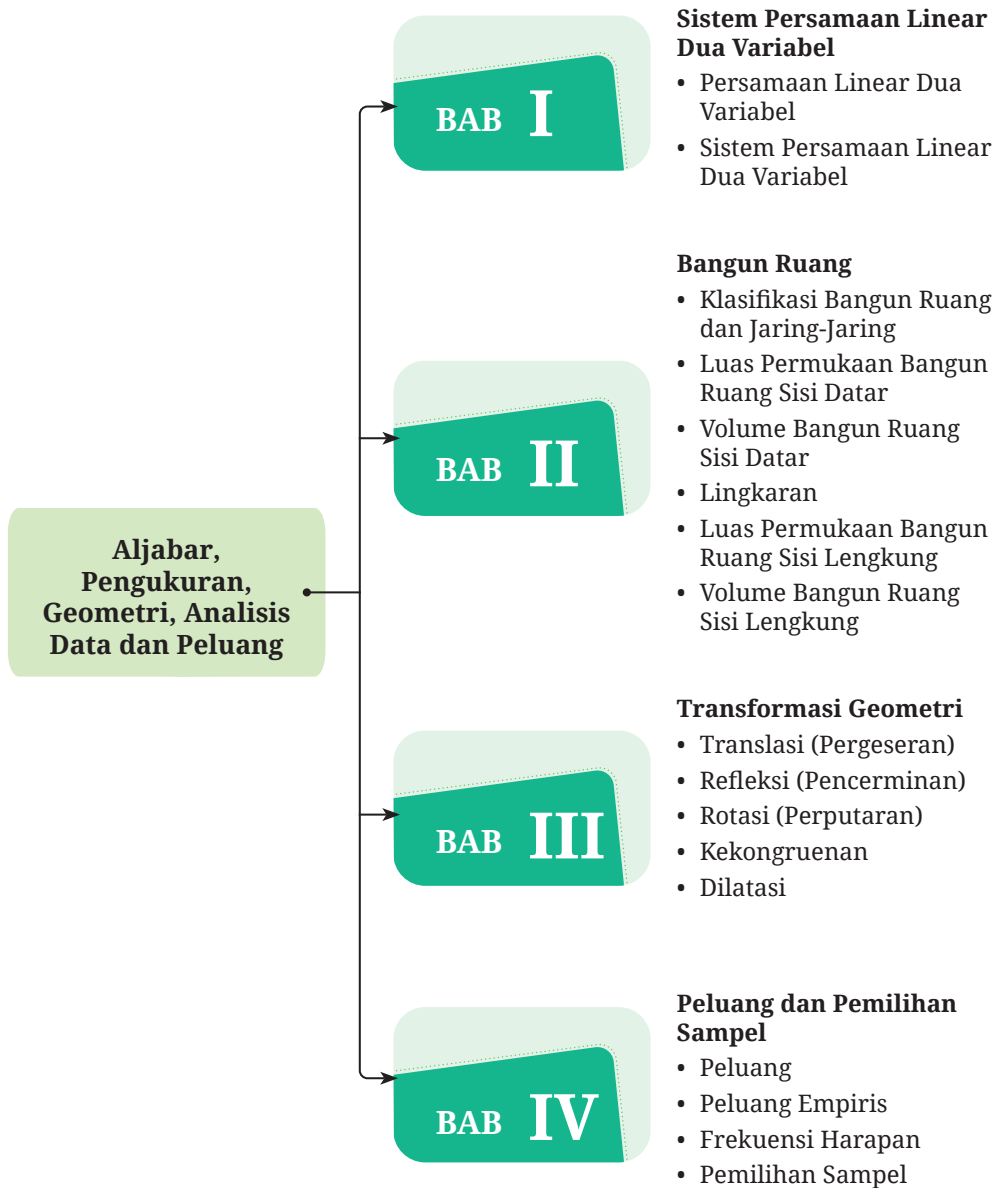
Aljabar, Pengukuran, Geometri, Analisis Data dan Peluang

BAB I

Sistem Persamaan Linear Dua Variabel
• Persamaan Linear Dua Variabel
• Sistem Persamaan Linear Dua Variabel

BAB II

Bangun Ruang
• Klasifikasi Bangun Ruang dan Jaring-Jaring
• Luas Permukaan Bangun Ruang Sisi Datar
• Volume Bangun Ruang Sisi Datar
• Lingkaran
• Luas Permukaan Bangun Ruang Sisi Lengkung
• Volume Bangun Ruang Sisi Lengkung

BAB III

Transformasi Geometri
• Translasi (Pergeseran)
• Refleksi (Pencerminan)
• Rotasi (Perputaran)
• Kekongruenan
• Dilatasi

BAB IV

Peluang dan Pemilihan Sampel
• Peluang
• Peluang Empiris
• Frekuensi Harapan
• Pemilihan Sampel